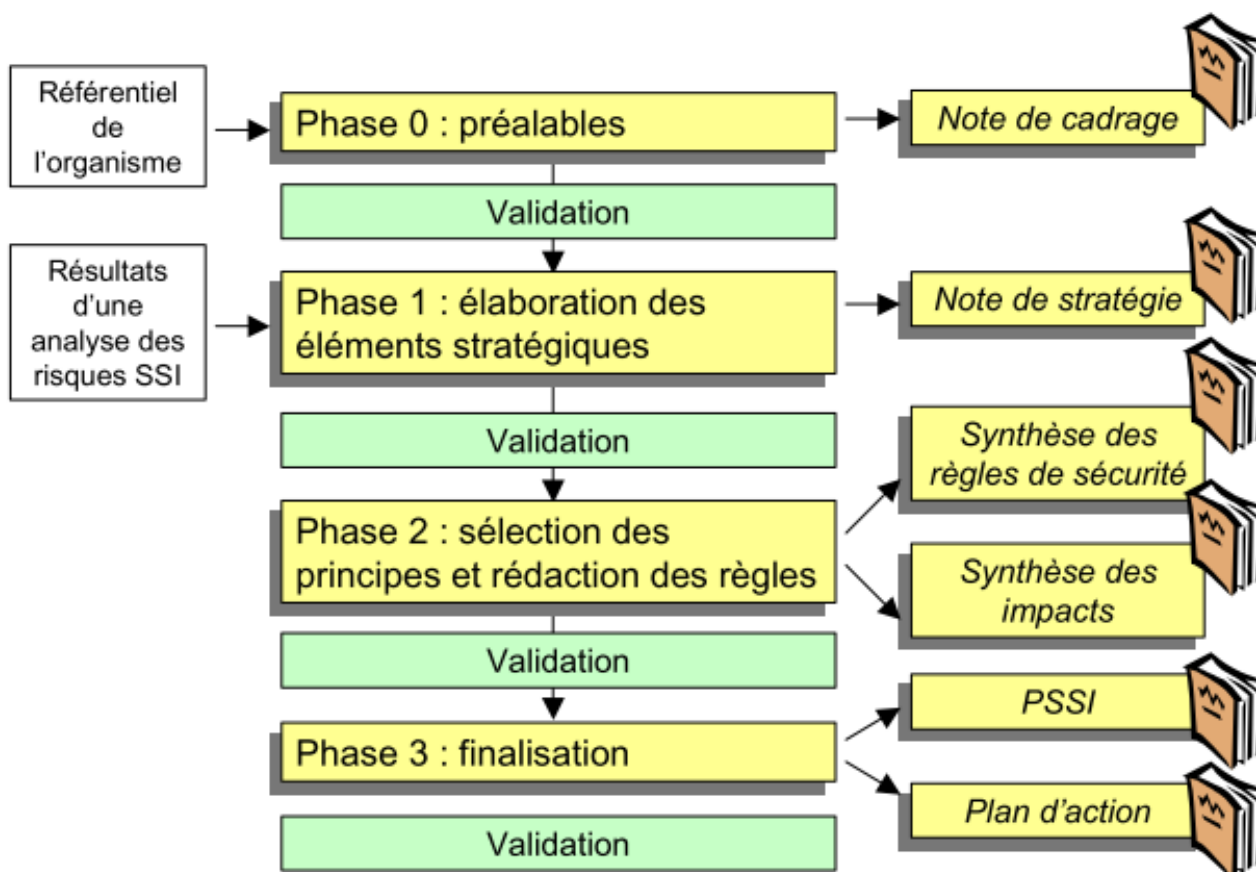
Référentiel de l'organisme

Phase 0 : préalables

Note de cadrage

Validation

Résultats d'une analyse des risques SSI

Phase 1 : élaboration des éléments stratégiques

Note de stratégie

Validation

Synthèse des règles de sécurité

Phase 2 : sélection des principes et rédaction des règles

Synthèse des impacts

Validation

PSSI

Phase 3 : finalisation

Plan d'action

Validation